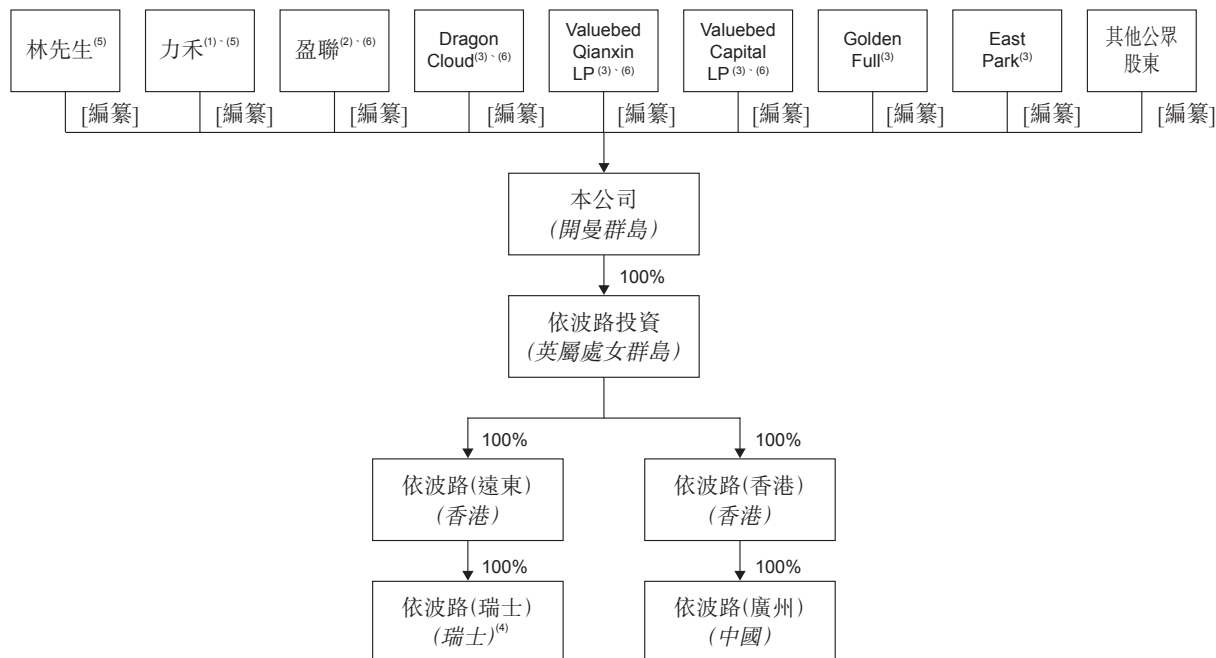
林先生$^{(5)}$

力禾$^{(1)、(5)}$

盈聯$^{(2)、(6)}$

Dragon Cloud$^{(3)、(6)}$

Valuebed Qianxin LP$^{(3)、(6)}$

Valuebed Capital LP$^{(3)、(6)}$

Golden Full$^{(3)}$

East Park$^{(3)}$

其他公眾股東

[編纂] [編纂] [編纂] [編纂] [編纂] [編纂] [編纂] [編纂] [編纂]

本公司
(開曼群島)

100%

依波路投資
(英屬處女群島)

100%

100%

依波路(遠東)
(香港)

依波路(香港)
(香港)

100%

100%

依波路(瑞士)
(瑞士)$^{(4)}$

依波路(廣州)
(中國)